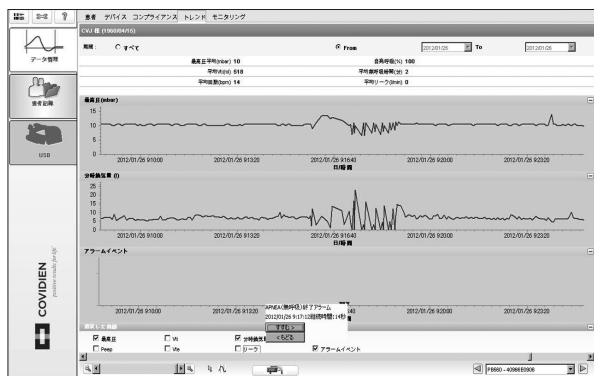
患者 デバイス コンプライアンス トレンド モニタリング

CVJ 様 (1968/04/15)

データ管理

患者記録

USB

COVIDIEN
positive results for life

期間： ○ すべて ◉ From 2012/01/26 To 2012/01/26

最高圧平均(mbar) 10 自発呼吸(%) 100
平均Vt(ml) 518 平均無呼吸時間(分) 2
平均回数(bpm) 14 平均リーク(l/min) 0

最高圧(mbar)
15
10
5
0
2012/01/26 9:10:00 2012/01/26 9:13:20 2012/01/26 9:16:40 2012/01/26 9:20:00 2012/01/26 9:23:20
日/時 刻

分時換気量 (l)
25
20
15
10
5
0
2012/01/26 9:10:00 2012/01/26 9:13:20 2012/01/26 9:16:40 2012/01/26 9:20:00 2012/01/26 9:23:20
日/時 刻

アラームイベント

APNEA(無呼吸) 終了アラーム
2012/01/26 9:17:12継続時間(:14秒)
すすむ >
< もどる

2012/01/26 9:10:00 2012/01/26 9:13:20 2012/01/26 9:20:00 2012/01/26 9:23:20

表示した 曲線
☑ 最高圧 ☐ Vt ☑ 分時換気量
☐ Peep ☐ Vte ☐ リーク ☑ アラームイベント

PB560 - 40986E0908